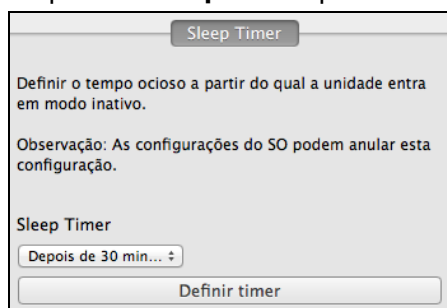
Sleep Timer

Definir o tempo ocioso a partir do qual a unidade entra em modo inativo.

Observação: As configurações do SO podem anular esta configuração.

Sleep Timer

Depois de 30 min...

Definir timer